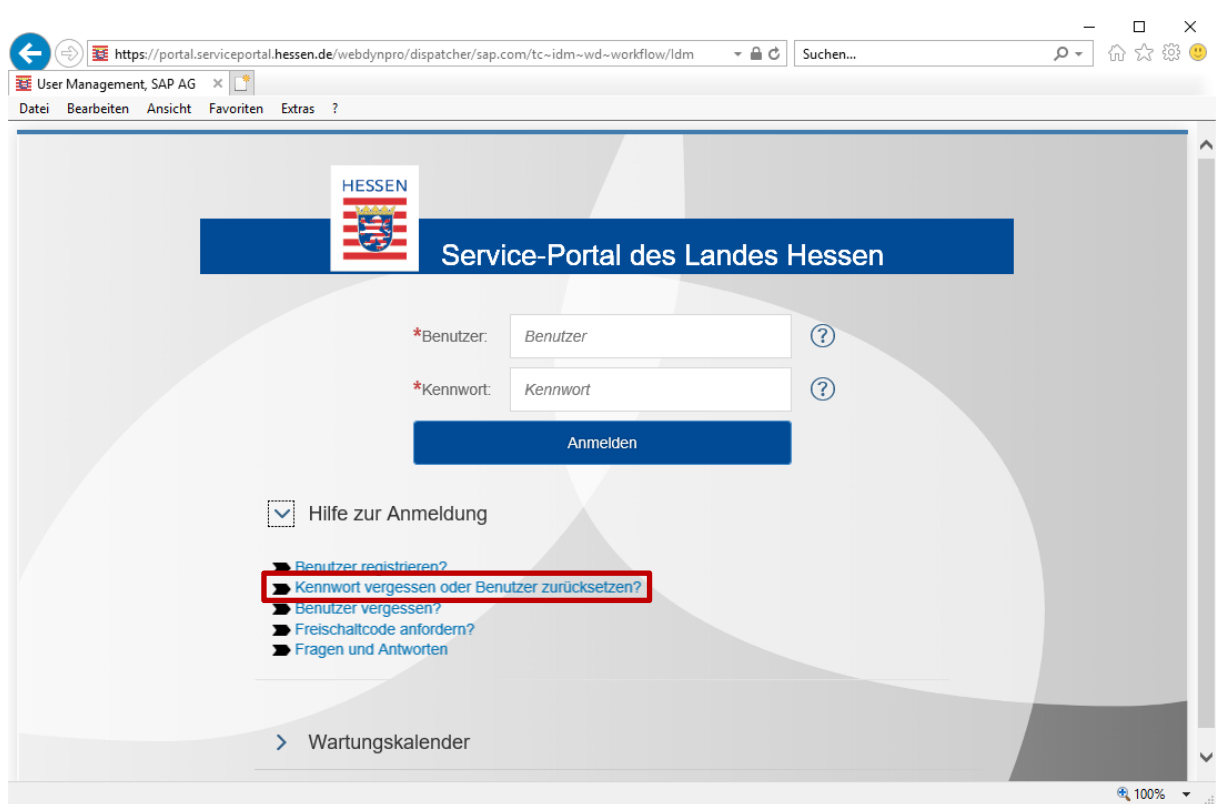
https://portal.serviceportal.hessen.de/webdynpro/dispatcher/sap.com/tc~idm~wd~workflow/ldm

Suchen...

User Management, SAP AG

Datei Bearbeiten Ansicht Favoriten Extras ?

HESSEN

Service-Portal des Landes Hessen

*Benutzer: Benutzer

*Kennwort: Kennwort

Anmelden

Hilfe zur Anmeldung

Benutzer registrieren?
Kennwort vergessen oder Benutzer zurücksetzen?
Benutzer vergessen?
Freischaltcode anfordern?
Fragen und Antworten

Wartungskalender

100%